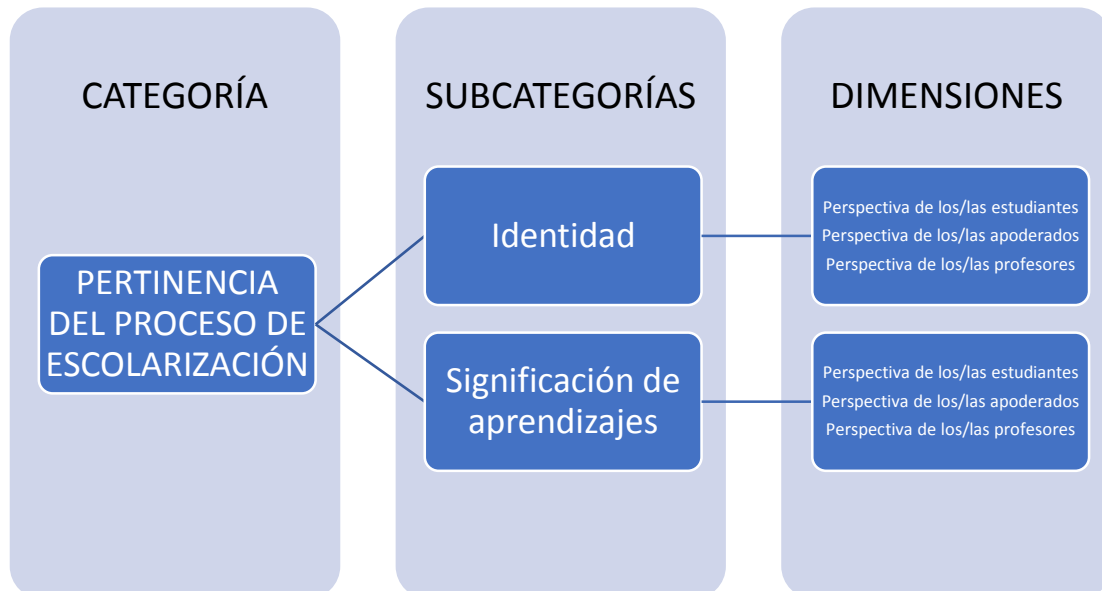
CATEGORÍA

SUBCATEGORÍAS

DIMENSIONES

PERTINENCIA DEL PROCESO DE ESCOLARIZACIÓN

Identidad

Perspectiva de los/las estudiantes
Perspectiva de los/las apoderados
Perspectiva de los/las profesores

Significación de aprendizajes

Perspectiva de los/las estudiantes
Perspectiva de los/las apoderados
Perspectiva de los/las profesores